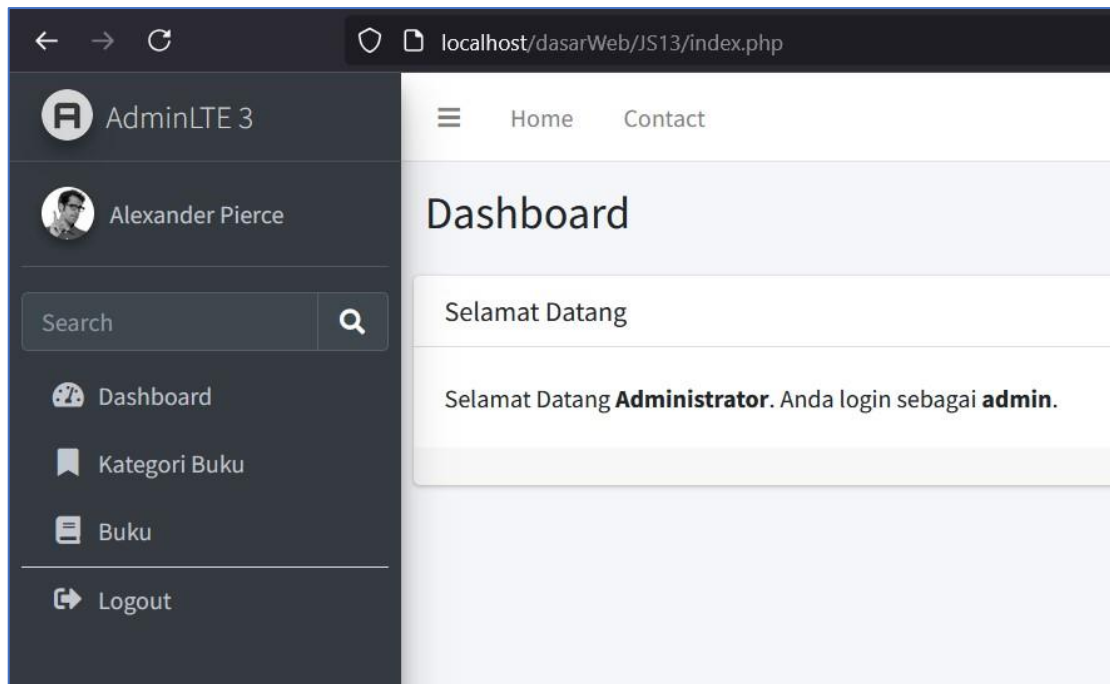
localhost/dasarWeb/JS13/index.php

AdminLTE 3

Home Contact

Alexander Pierce

Dashboard

Search

Selamat Datang

Dashboard

Selamat Datang **Administrator**. Anda login sebagai **admin**.

Kategori Buku

Buku

Logout